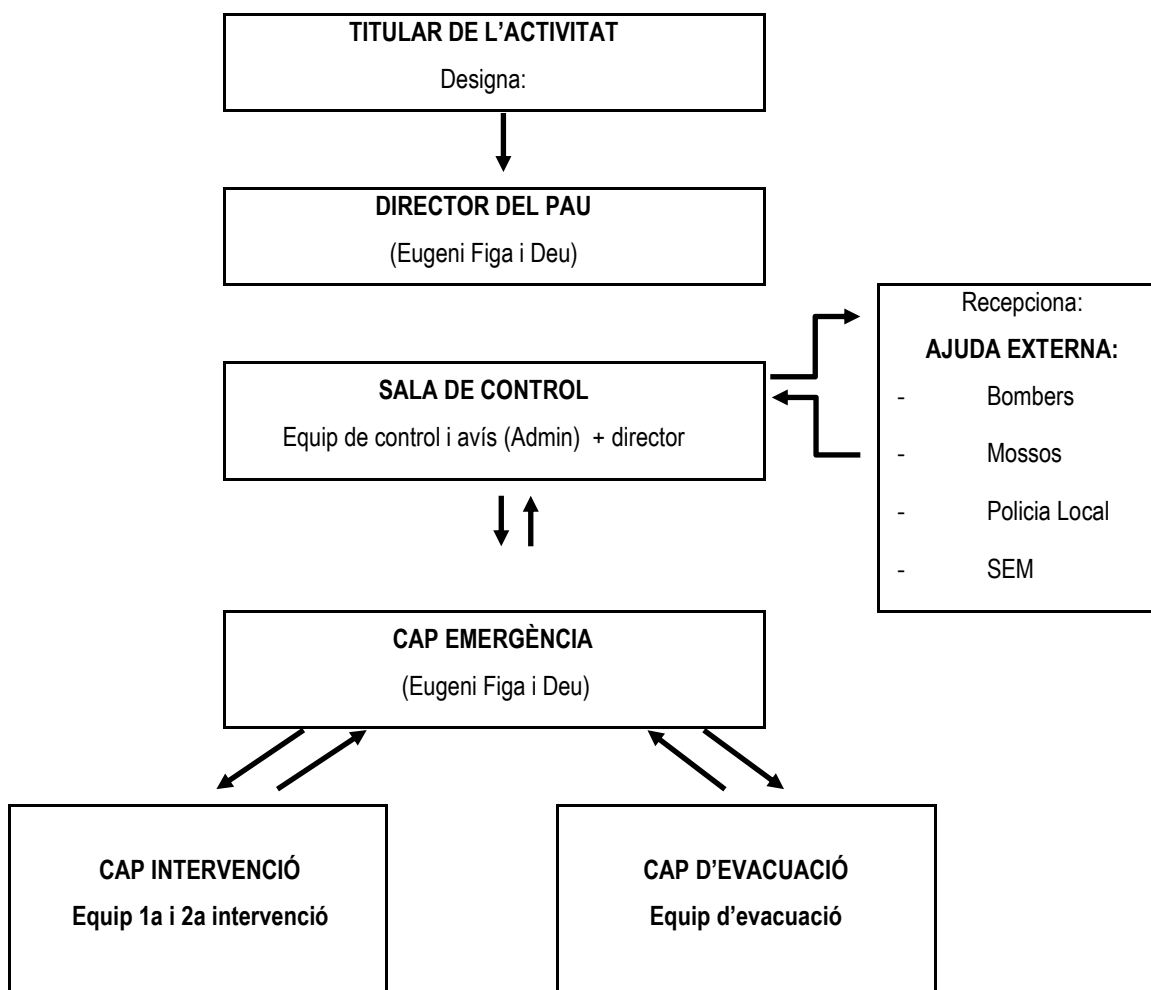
TITULAR DE L'ACTIVITAT

Designa:

DIRECTOR DEL PAU

(Eugeni Figa i Deu)

Recepciona:

AJUDA EXTERNA:

- Bombers
- Mossos
- Policia Local
- SEM

SALA DE CONTROL

Equip de control i avís (Admin) + director

CAP EMERGÈNCIA

(Eugeni Figa i Deu)

CAP INTERVENCIÓ

Equip 1a i 2a intervenció

CAP D'EVACUACIÓ

Equip d'evacuació